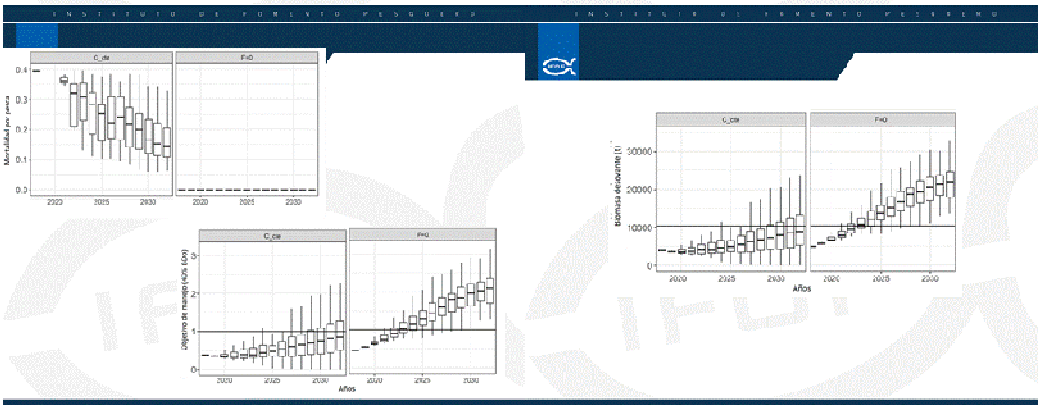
INSTITUTO DE FOMENTO PESQUERO

INSTITUTO DE FOMENTO PESQUERO

C_dle

F=0

Mortalidad por pesca

0.4

0.3

0.2

0.1

0.0

2020

2025

2030

2020

2025

2030

C_dle

F=0

Biomasa desovante (t)

300000

200000

100000

0

2020

2025

2030

2020

2025

2030

Años

C_dle

F=0

Objetivo de manejo (B/B_RMS)

3

2

1

0

2020

2025

2030

2020

2025

2030

Años